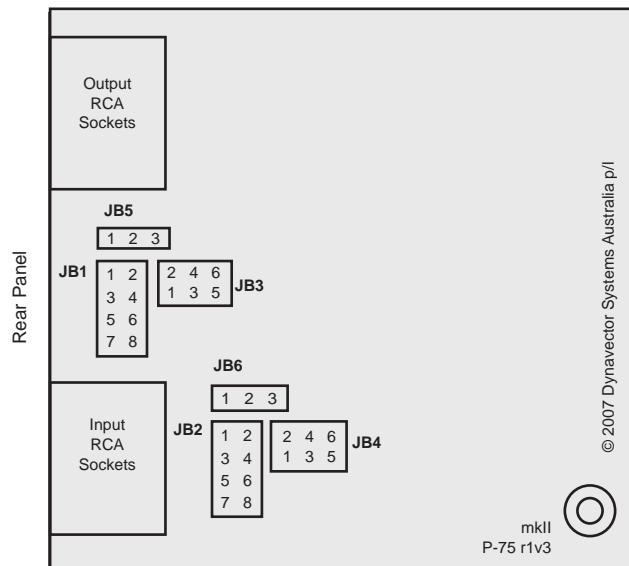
Rear Panel

Output RCA Sockets

JB5
1 2 3

JB1
1 2
3 4
5 6
7 8

2 4 6
1 3 5
JB3

Input RCA Sockets

JB6
1 2 3

JB2
1 2
3 4
5 6
7 8

2 4 6
1 3 5
JB4

© 2007 Dynavector Systems Australia p/l

mkII
P-75 r1v3